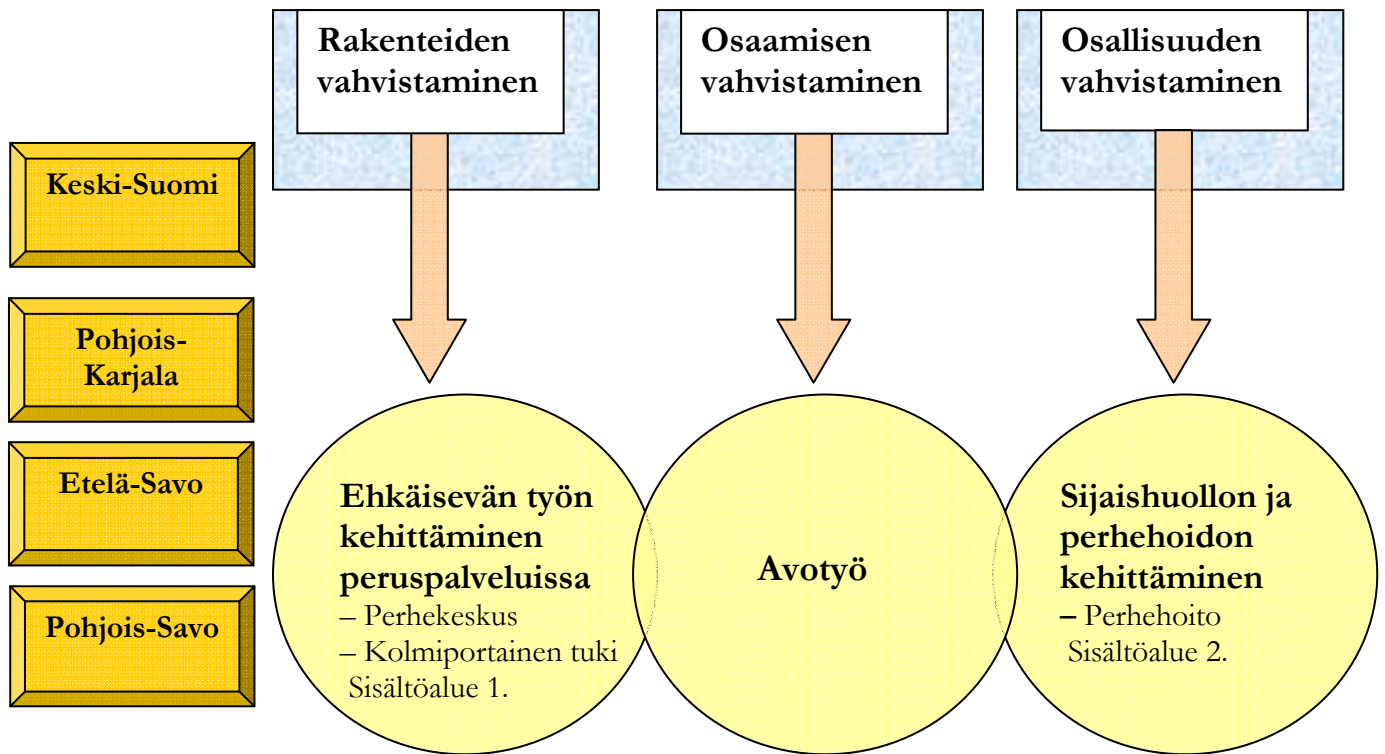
Rakenteiden vahvistaminen

Osaamisen vahvistaminen

Osallisuuden vahvistaminen

Keski-Suomi

Pohjois-Karjala

Etelä-Savo

Pohjois-Savo

Ehkäisevän työn kehittäminen peruspalveluissa
– Perhekeskus
– Kolmiportainen tuki
Sisältöalue 1.

Avotyö

Sijaishuollon ja perhehoidon kehittäminen
– Perhehoito
Sisältöalue 2.